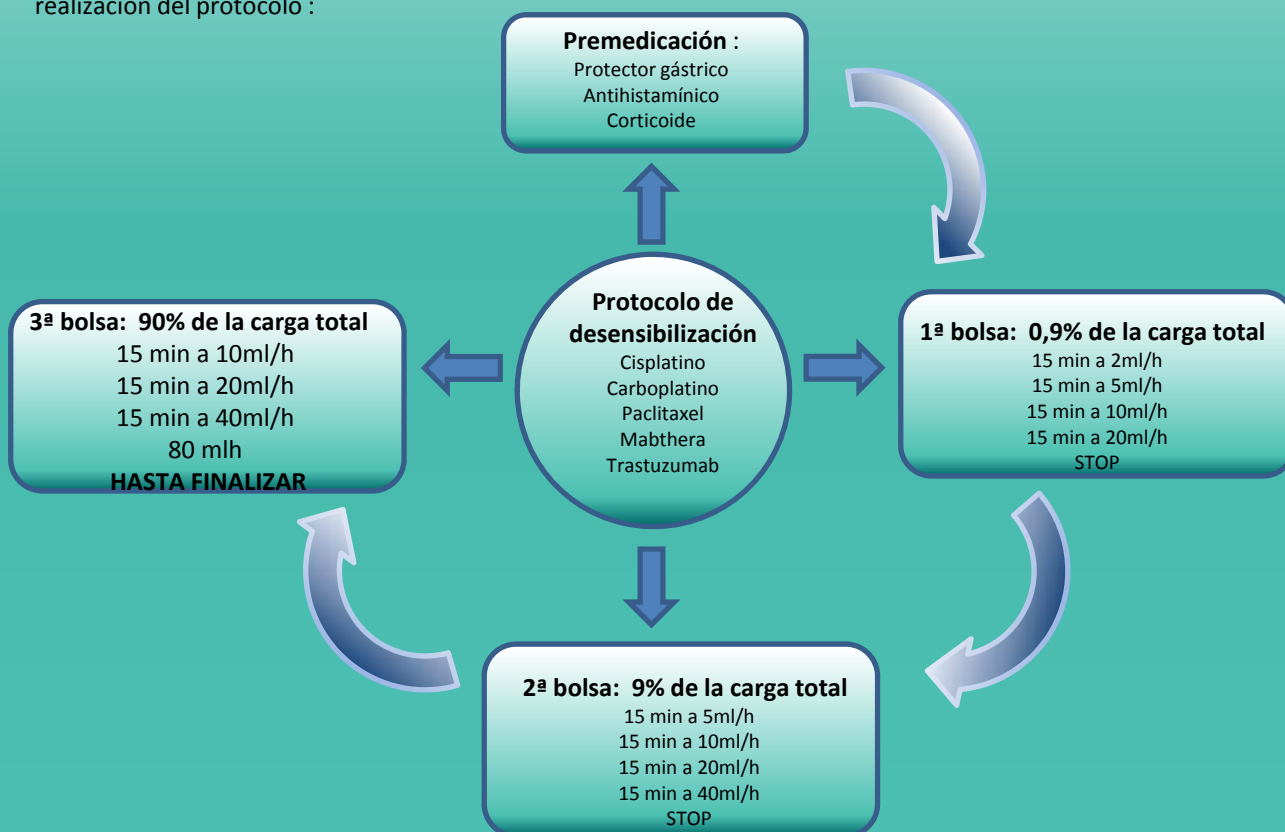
realización del protocolo :

**Premedicación** :
Protector gástrico
Antihistamínico
Corticoide

**Protocolo de desensibilización**
Cisplatino
Carboplatino
Paclitaxel
Mabthera
Trastuzumab

**1ª bolsa: 0,9% de la carga total**
15 min a 2ml/h
15 min a 5ml/h
15 min a 10ml/h
15 min a 20ml/h
STOP

**2ª bolsa: 9% de la carga total**
15 min a 5ml/h
15 min a 10ml/h
15 min a 20ml/h
15 min a 40ml/h
STOP

**3ª bolsa: 90% de la carga total**
15 min a 10ml/h
15 min a 20ml/h
15 min a 40ml/h
80 mlh
**HASTA FINALIZAR**